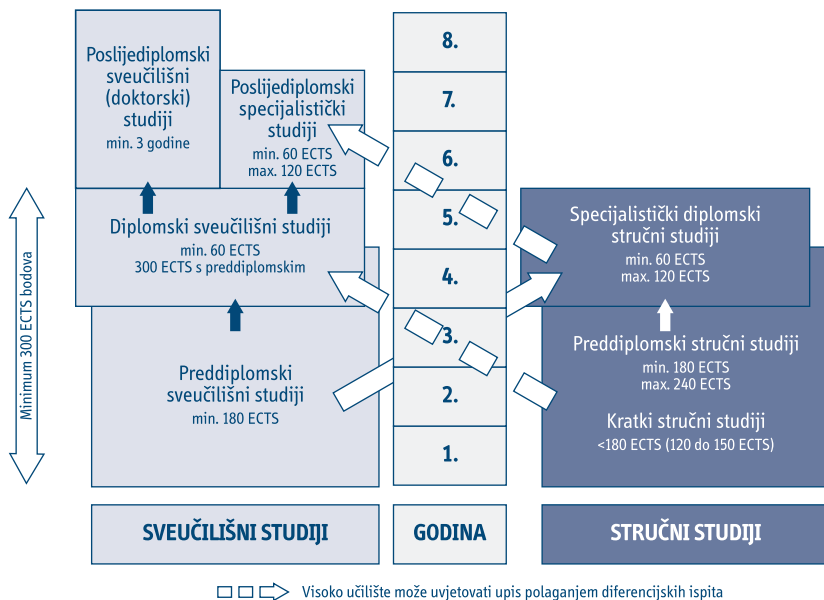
Poslijediplomski sveučilišni (doktorski) studiji
min. 3 godine

Poslijediplomski specijalistički studiji
min. 60 ECTS
max. 120 ECTS

Diplomski sveučilišni studiji
min. 60 ECTS
300 ECTS s preddiplomskim

Preddiplomski sveučilišni studiji
min. 180 ECTS

Minimum 300 ECTS bodova

8.
7.
6.
5.
4.
3.
2.
1.

Specijalistički diplomski stručni studiji
min. 60 ECTS
max. 120 ECTS

Preddiplomski stručni studiji
min. 180 ECTS
max. 240 ECTS

Kratki stručni studiji
<180 ECTS (120 do 150 ECTS)

SVEUČILIŠNI STUDIJI

GODINA

STRUČNI STUDIJI

Visoko učilište može uvjetovati upis polaganjem diferencijskih ispita